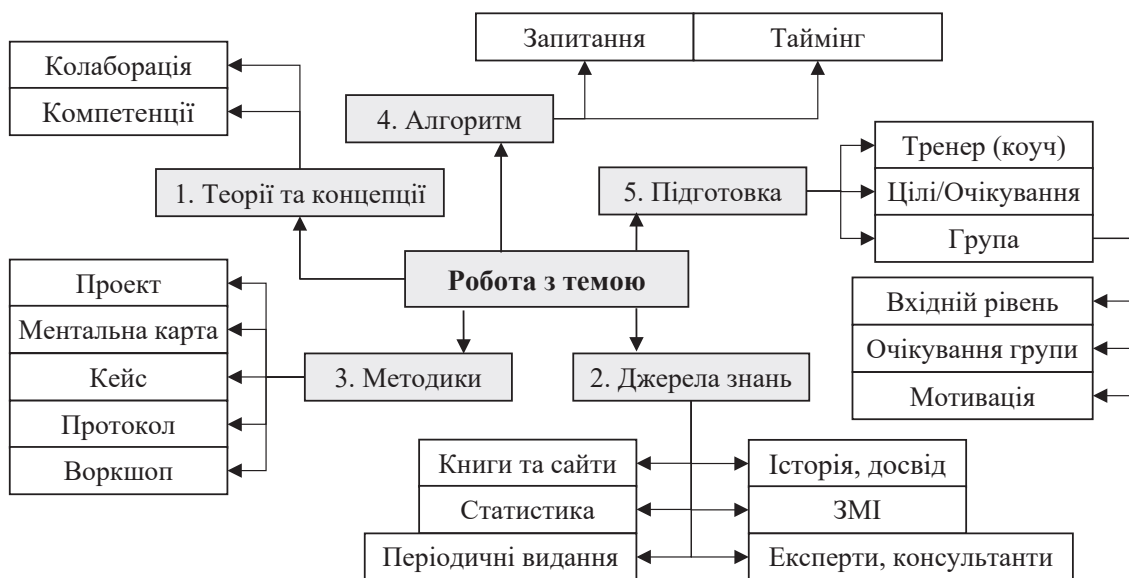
Запитання

Таймінг

Колаборація

Компетенції

4. Алгоритм

Тренер (коуч)

1. Теорії та концепції

5. Підготовка

Цілі/Очікування

Група

Проект

Робота з темою

Вхідній рівень

Ментальна карта

Очікування групи

Кейс

3. Методики

2. Джерела знань

Мотивація

Протокол

Воркшоп

Книги та сайти

Історія, досвід

Статистика

ЗМІ

Періодичні видання

Експерти, консультанти